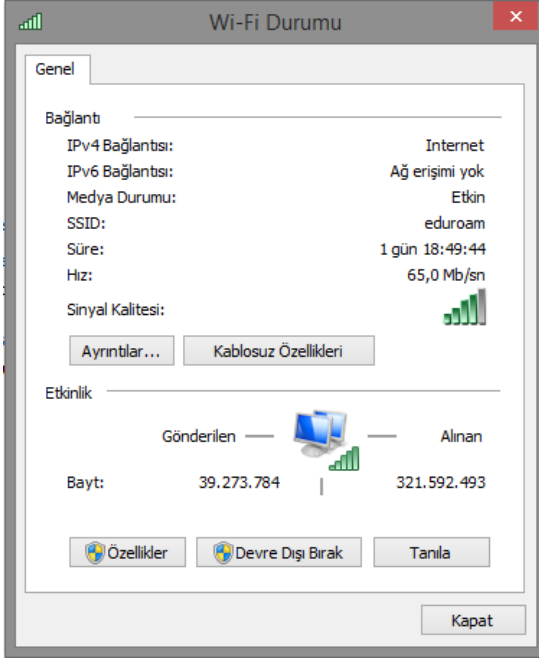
Wi-Fi Durumu

Genel

Bağlantı

IPv4 Bağlantısı: Internet

IPv6 Bağlantısı: Ağ erişimi yok

Medya Durumu: Etkin

SSID: eduroam

Süre: 1 gün 18:49:44

Hız: 65,0 Mb/sn

Sinyal Kalitesi:

Ayrıntılar...

Kablosuz Özellikleri

Etkinlik

Gönderilen

Alınan

Bayt: 39.273.784 321.592.493

Özellikler

Devre Dışı Bırak

Tanıla

Kapat